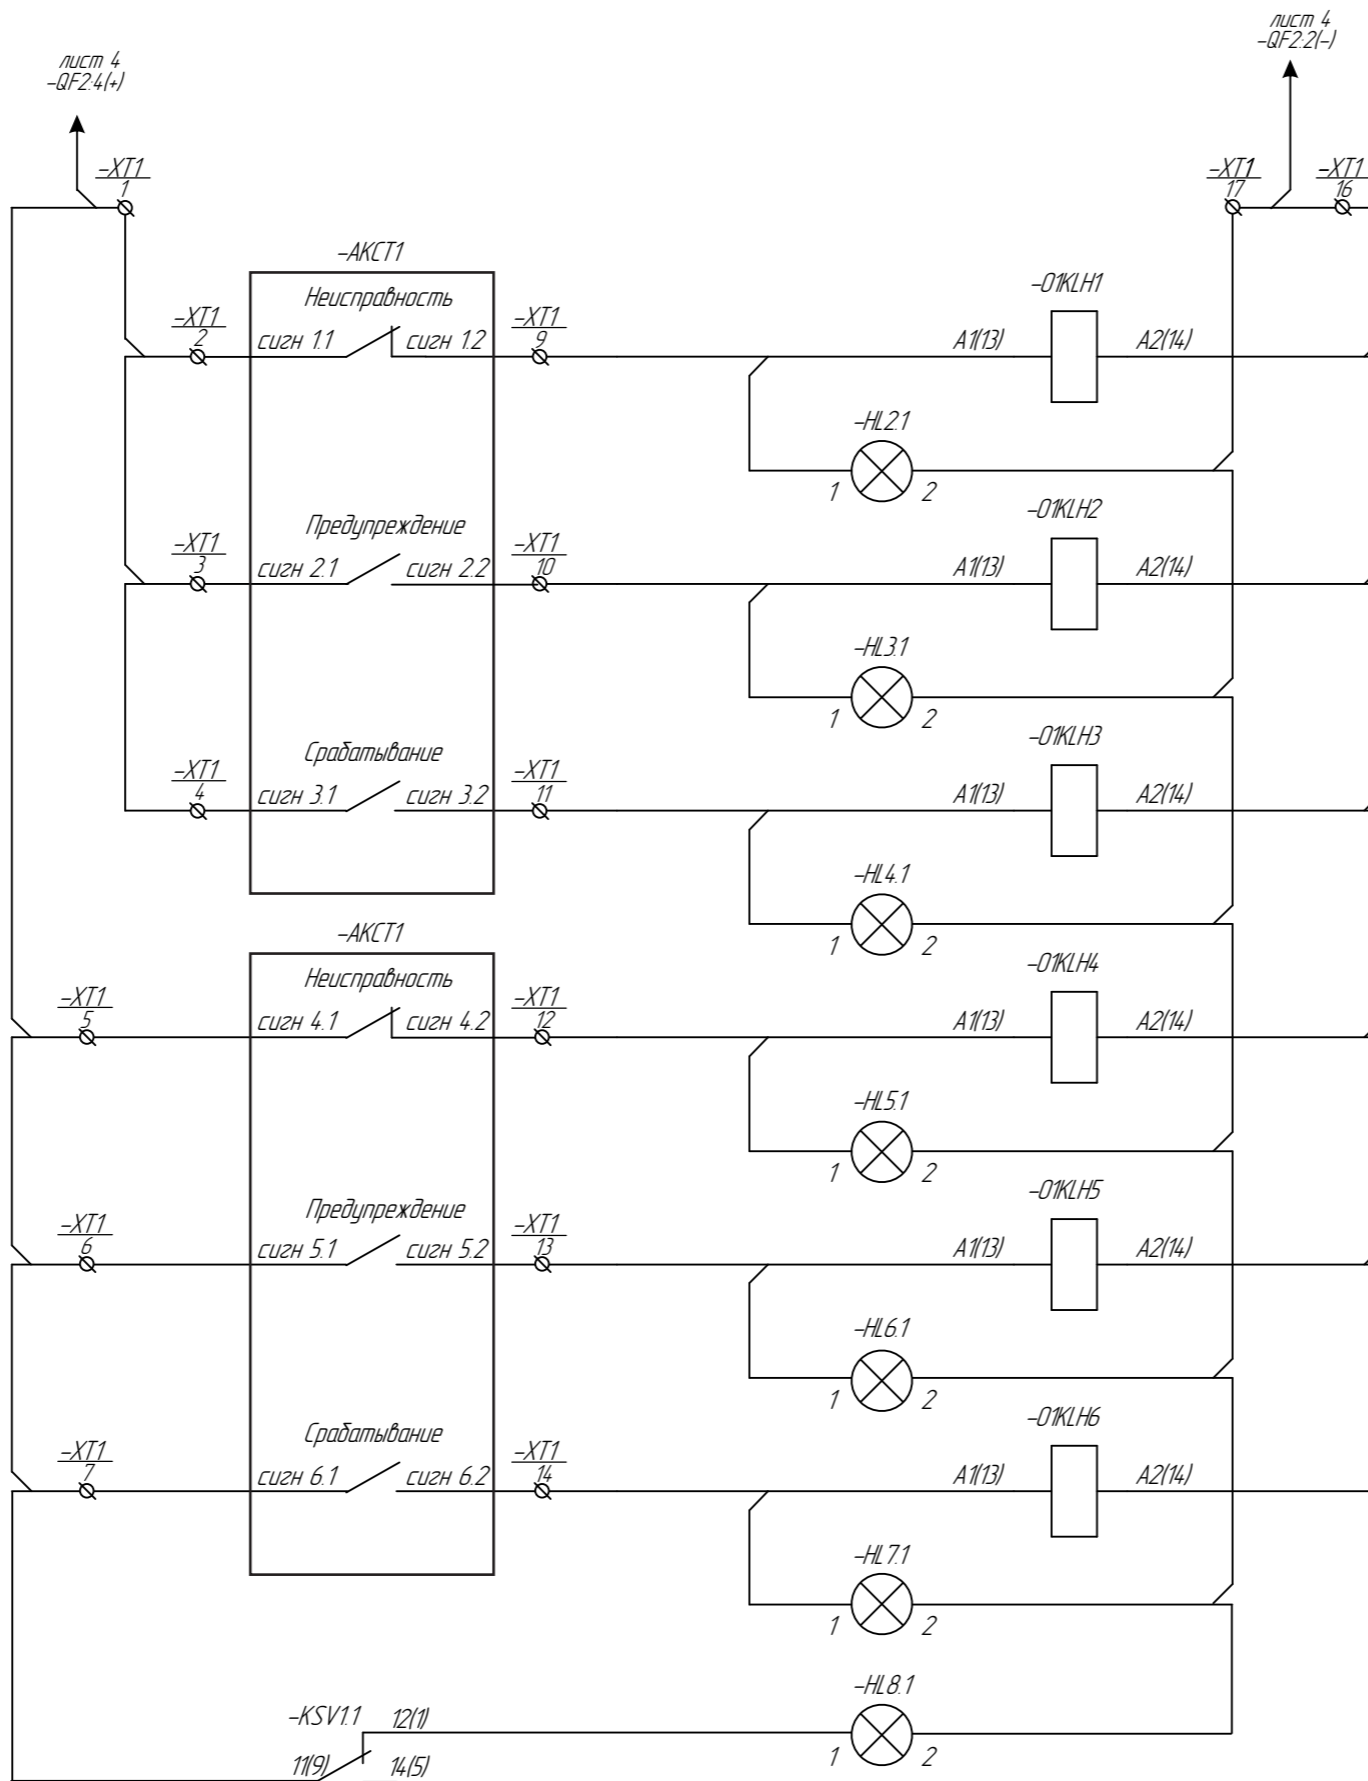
лист 4
–QF2.4(+)

лист 4
–QF2.2(–)

–XT1
1

–XT1
17

–XT1
16

–AKCT1

Неисправность

–XT1
2

сигн 1.1

сигн 1.2

–XT1
9

–01KLH1

A1(13)

A2(14)

–HL2.1

1

2

Предупреждение

–XT1
3

сигн 2.1

сигн 2.2

–XT1
10

–01KLH2

A1(13)

A2(14)

–HL3.1

1

2

Срабатывание

–XT1
4

сигн 3.1

сигн 3.2

–XT1
11

–01KLH3

A1(13)

A2(14)

–HL4.1

1

2

–AKCT1

Неисправность

–XT1
5

сигн 4.1

сигн 4.2

–XT1
12

–01KLH4

A1(13)

A2(14)

–HL5.1

1

2

Предупреждение

–XT1
6

сигн 5.1

сигн 5.2

–XT1
13

–01KLH5

A1(13)

A2(14)

–HL6.1

1

2

Срабатывание

–XT1
7

сигн 6.1

сигн 6.2

–XT1
14

–01KLH6

A1(13)

A2(14)

–HL7.1

1

2

–HL8.1

–KSV1.1

12(1)

11(9)

14(5)

1

2